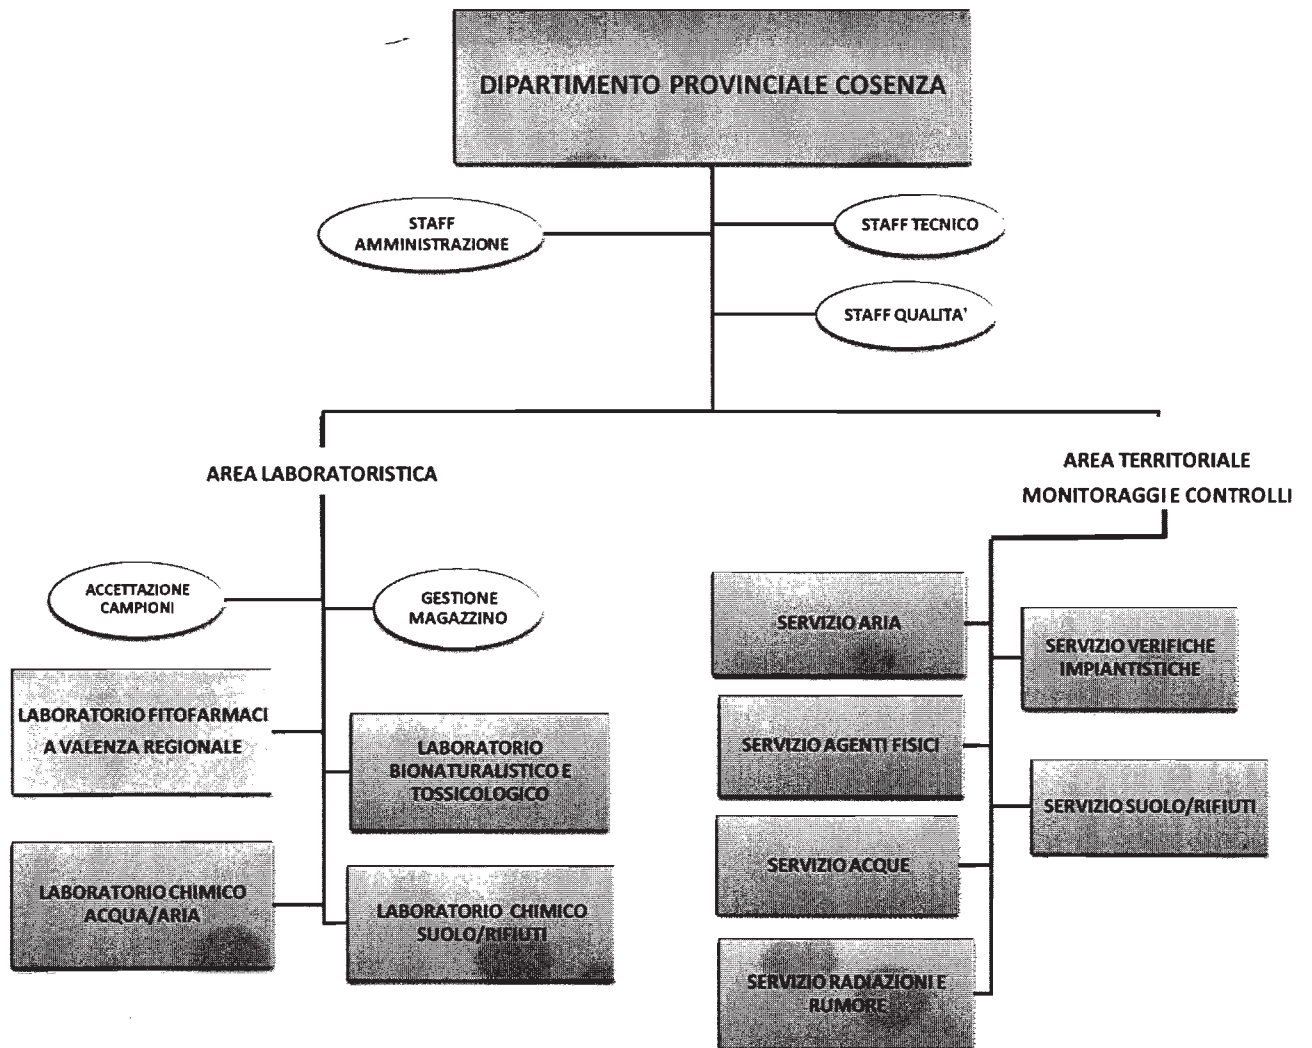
DIPARTIMENTO PROVINCIALE COSENZA

STAFF AMMINISTRAZIONE

STAFF TECNICO

STAFF QUALITA'

AREA LABORATORISTICA

AREA TERRITORIALE MONITORAGGI E CONTROLLI

ACCETTAZIONE CAMPIONI

GESTIONE MAGAZZINO

LABORATORIO FITOFARMACI A VALENZA REGIONALE

LABORATORIO BIONATURALISTICO E TOSSICOLOGICO

LABORATORIO CHIMICO ACQUA/ARIA

LABORATORIO CHIMICO SUOLO/RIFIUTI

SERVIZIO ARIA

SERVIZIO VERIFICHE IMPIANTISTICHE

SERVIZIO AGENTI FISICI

SERVIZIO SUOLO/RIFIUTI

SERVIZIO ACQUE

SERVIZIO RADIAZIONI E RUMORE